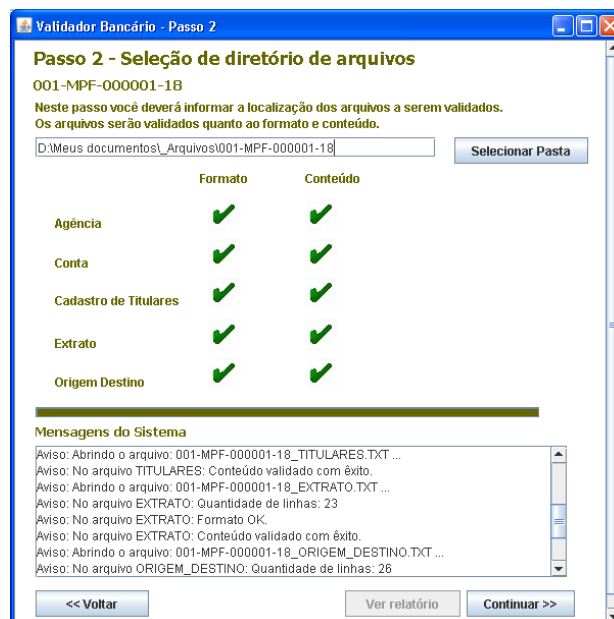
Validador Bancário - Passo 2

Passo 2 - Seleção de diretório de arquivos

001-MPF-000001-18

Neste passo você deverá informar a localização dos arquivos a serem validados.
Os arquivos serão validados quanto ao formato e conteúdo.

D:\Meus documentos\_Arquivos\001-MPF-000001-18

Selecionar Pasta

| | Formato | Conteúdo |
|---|---|---|
| Agência | ✔ | ✔ |
| Conta | ✔ | ✔ |
| Cadastro de Titulares | ✔ | ✔ |
| Extrato | ✔ | ✔ |
| Origem Destino | ✔ | ✔ |

Mensagens do Sistema

Aviso: Abrindo o arquivo: 001-MPF-000001-18_TITULARES.TXT ...
Aviso: No arquivo TITULARES: Conteúdo validado com êxito.
Aviso: Abrindo o arquivo: 001-MPF-000001-18_EXTRATO.TXT ...
Aviso: No arquivo EXTRATO: Quantidade de linhas: 23
Aviso: No arquivo EXTRATO: Formato OK.
Aviso: No arquivo EXTRATO: Conteúdo validado com êxito.
Aviso: Abrindo o arquivo: 001-MPF-000001-18_ORIGEM_DESTINO.TXT ...
Aviso: No arquivo ORIGEM_DESTINO: Quantidade de linhas: 26

<< Voltar

Ver relatório

Continuar >>